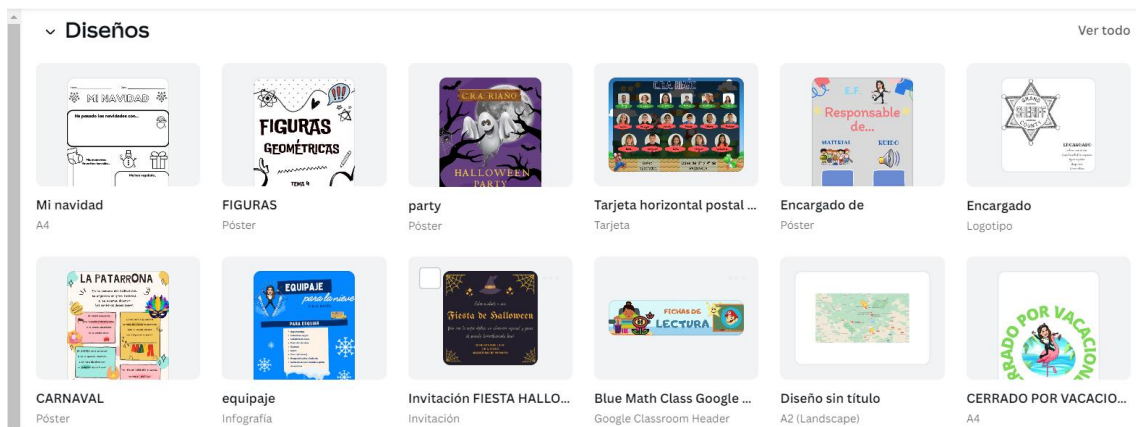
Diseños

Ver todo

MI NAVIDAD

FIGURAS GEOMÉTRICAS

C.R.A. RIAÑO

HALLOWEEN PARTY

E.F.

Responsable de...

MATERIAL

RUIDO

Mi navidad
A4

FIGURAS
Póster

party
Póster

Tarjeta horizontal postal ...
Tarjeta

Encargado de
Póster

Encargado
Logotipo

LA PATARRONA

EQUIPAJE para la nieve

PARA ESQUIAR

Fiesta de Halloween

FICHAS DE LECTURA

POR VACACIO

RRADO

CARNAVAL
Póster

equipaje
Infografía

Invitación FIESTA HALLO...
Invitación

Blue Math Class Google ...
Google Classroom Header

Diseño sin título
A2 (Landscape)

CERRADO POR VACACIO...
A4